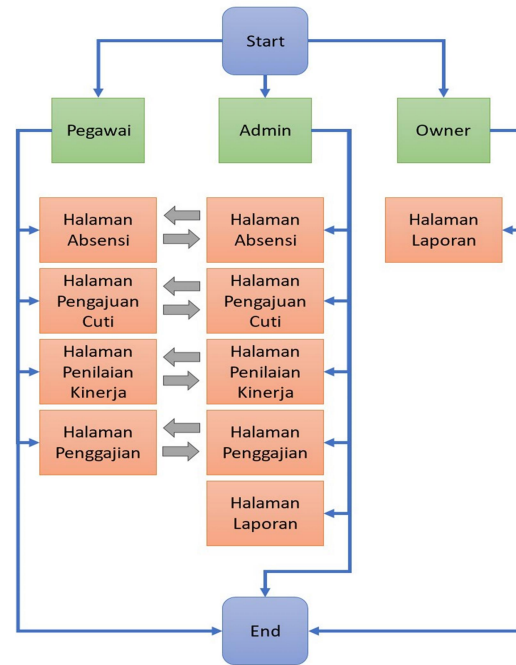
Start

Pegawai

Admin

Owner

Halaman Absensi

Halaman Pengajuan Cuti

Halaman Penilaian Kinerja

Halaman Penggajian

Halaman Absensi

Halaman Pengajuan Cuti

Halaman Penilaian Kinerja

Halaman Penggajian

Halaman Laporan

Halaman Laporan

End